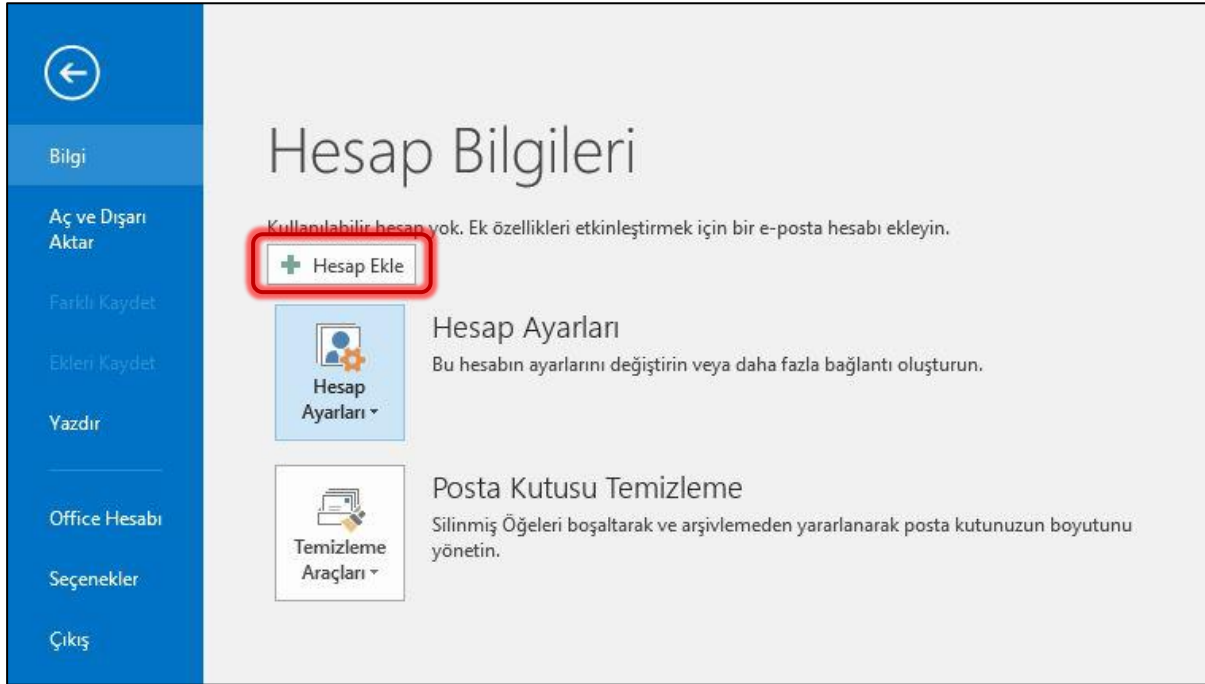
Bilgi

Aç ve Dışarı Aktar

Farklı Kaydet

Ekleri Kaydet

Yazdır

Office Hesabı

Seçenekler

Çıkış

Hesap Bilgileri

Kullanılabilir hesap yok. Ek özellikleri etkinleştirmek için bir e-posta hesabı ekleyin.

Hesap Ekle

Hesap Ayarları ▾

Hesap Ayarları

Bu hesabın ayarlarını değiştirin veya daha fazla bağlantı oluşturun.

Temizleme Araçları ▾

Posta Kutusu Temizleme

Silinmiş Öğeleri boşaltarak ve arşivlemeden yararlanarak posta kutunuzun boyutunu yönetin.